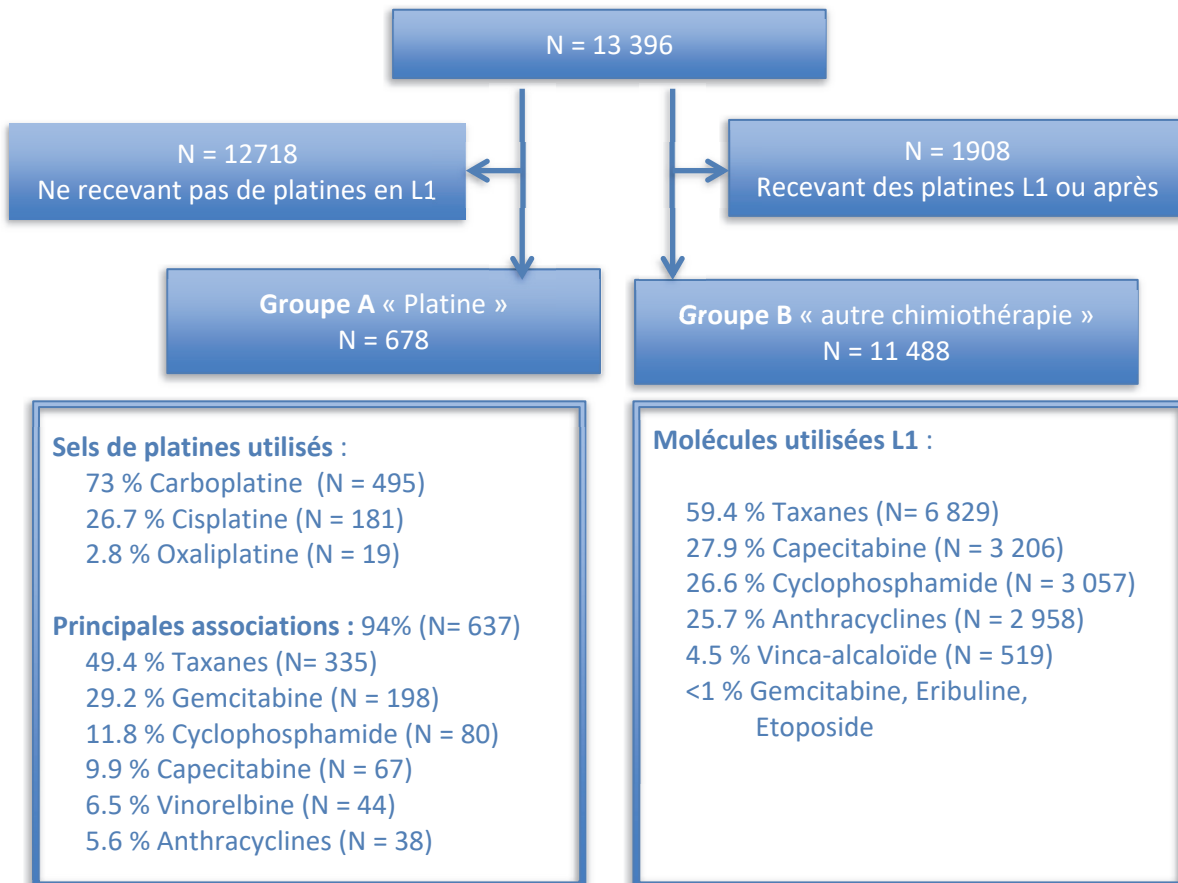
N = 13 396

N = 12718
Ne recevant pas de platines en L1

N = 1908
Recevant des platines L1 ou après

Groupe A « Platine »
N = 678

Groupe B « autre chimiothérapie »
N = 11 488

Sels de platines utilisés :
73 % Carboplatine (N = 495)
26.7 % Cisplatine (N = 181)
2.8 % Oxaliplatine (N = 19)

Principales associations : 94% (N= 637)
49.4 % Taxanes (N= 335)
29.2 % Gemcitabine (N = 198)
11.8 % Cyclophosphamide (N = 80)
9.9 % Capecitabine (N = 67)
6.5 % Vinorelbine (N = 44)
5.6 % Anthracyclines (N = 38)

Molécules utilisées L1 :

59.4 % Taxanes (N= 6 829)
27.9 % Capecitabine (N = 3 206)
26.6 % Cyclophosphamide (N = 3 057)
25.7 % Anthracyclines (N = 2 958)
4.5 % Vinca-alcaloïde (N = 519)
<1 % Gemcitabine, Eribuline, Etoposide